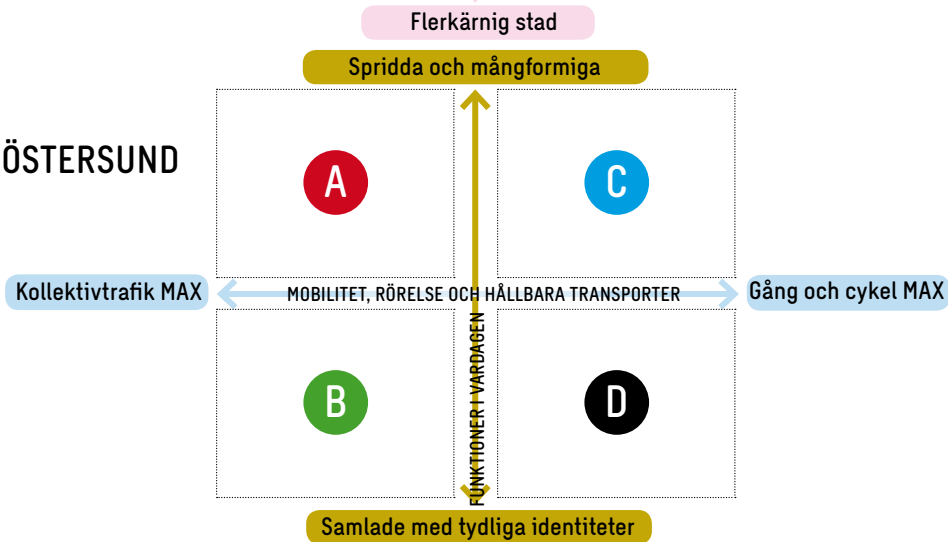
Flerkärnig stad

Spridda och mångformiga

ÖSTERSUND

A

C

Kollektivtrafik MAX

MOBILITET, RÖRELSE OCH HÅLLBARA TRANSPORTER

Gång och cykel MAX

FUNKTIONER I VARDAGEN

B

D

Samlade med tydliga identiteter